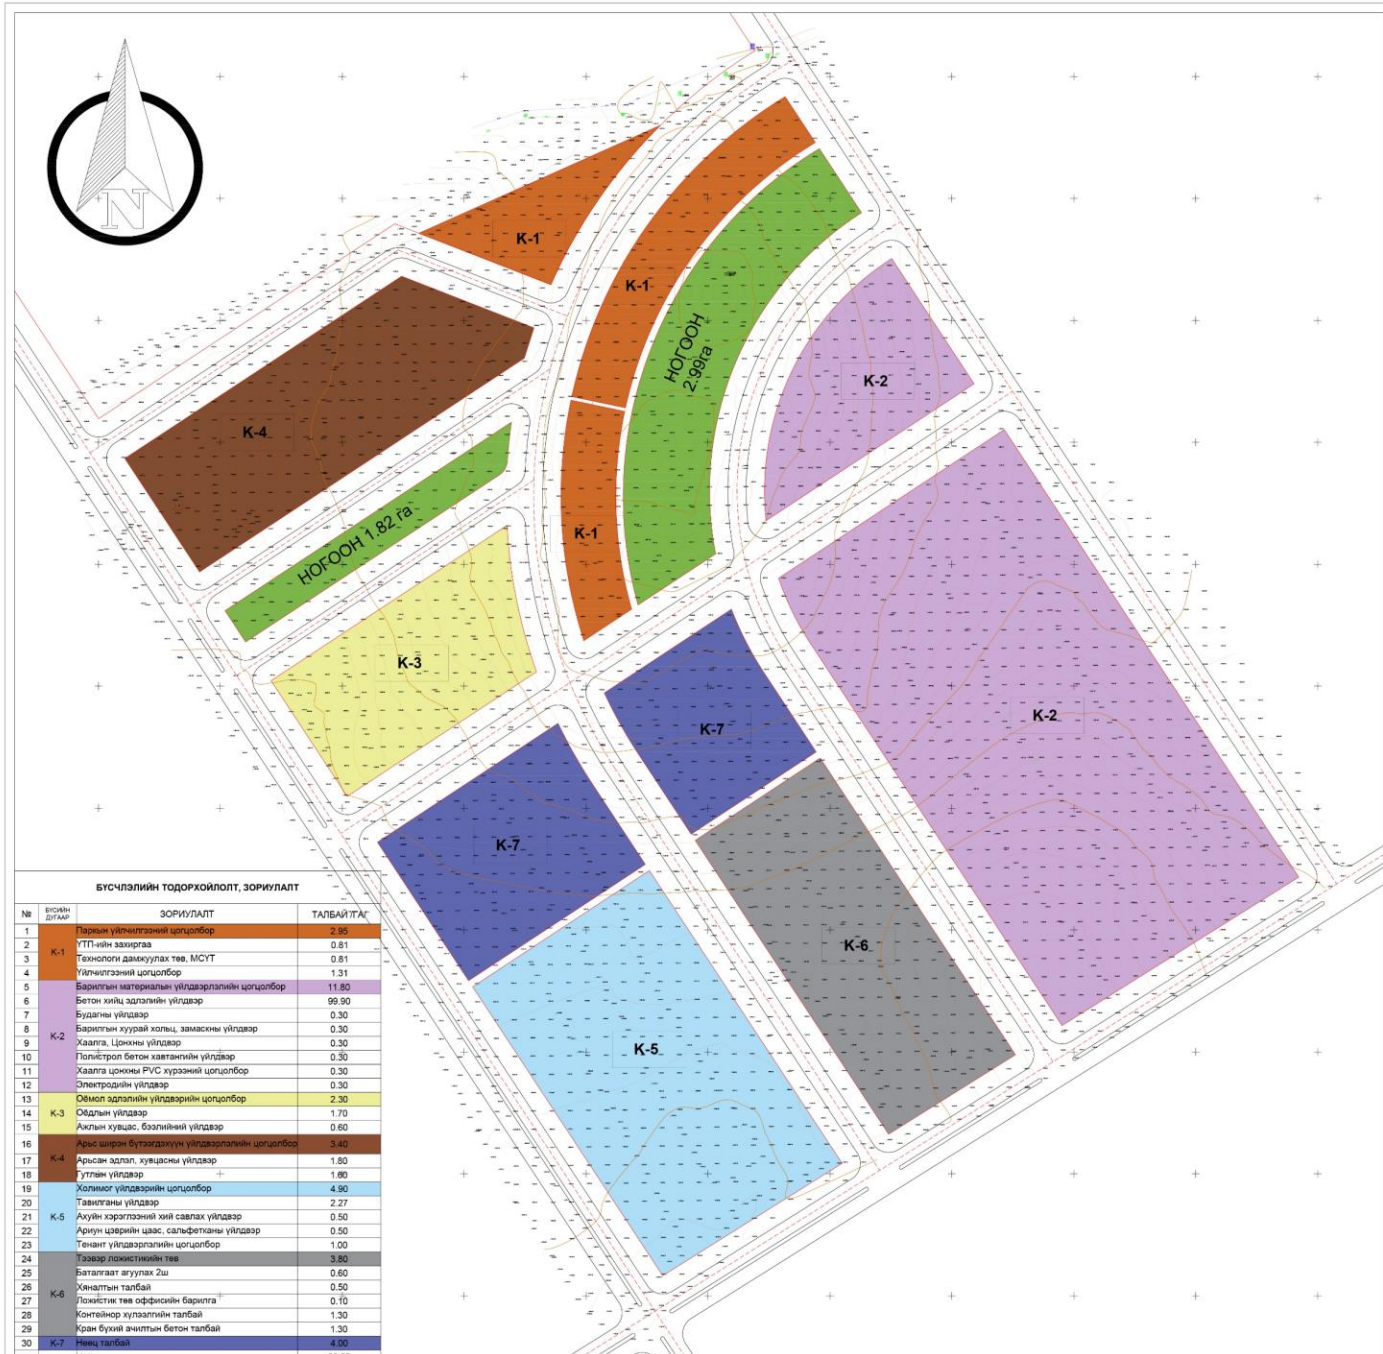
N

K-1
K-1
НОГООН 2.99га
K-2
K-4
K-1
НОГООН 1.82 га
K-3
K-7
K-2
K-7
K-6
K-5

БҮСЧЛЭЛИЙН ТОДОРХОЙЛОЛТ, ЗОРИУЛАЛТ

| № | БҮСИЙН ДУГААР | ЗОРИУЛАЛТ | ТАЛБАЙ/ГА/ |
|---|---|---|---|
| 1 | K-1 | Паркын үйлчилгээний цогцолбор | 2.95 |
| 2 | | ҮТП-ийн захиргаа | 0.81 |
| 3 | | Технологи дамжуулах төв, МСҮТ | 0.81 |
| 4 | | Үйлчилгээний цогцолбор | 1.31 |
| 5 | K-2 | Барилгын материалын үйлдвэрлэлийн цогцолбор | 11.80 |
| 6 | | Бетон хийц эдлэлийн үйлдвэр | 99.90 |
| 7 | | Будагны үйлдвэр | 0.30 |
| 8 | | Барилгын хуурай хольц, замаскны үйлдвэр | 0.30 |
| 9 | | Хаалга, Цонхны үйлдвэр | 0.30 |
| 10 | | Полистрол бетон хавтангийн үйлдвэр | 0.30 |
| 11 | | Хаалга цонхны PVC хүрээний цогцолбор | 0.30 |
| 12 | | Электродийн үйлдвэр | 0.30 |
| 13 | K-3 | Оёмол эдлэлийн үйлдвэрийн цогцолбор | 2.30 |
| 14 | | Оёдлын үйлдвэр | 1.70 |
| 15 | | Ажлын хувцас, бээлийний үйлдвэр | 0.60 |
| 16 | K-4 | Арьс шир​эн бүтээгдэхүүн үйлдвэрлэлийн цогцолбор | 3.40 |
| 17 | | Арьсан эдлэл, хувцасны үйлдвэр | 1.80 |
| 18 | | Гутлын үйлдвэр | 1.60 |
| 19 | K-5 | Холимог үйлдвэрийн цогцолбор | 4.90 |
| 20 | | Тавилгаңы үйлдвэр | 2.27 |
| 21 | | Ахуйн хэрэглээний хий савлах үйлдвэр | 0.50 |
| 22 | | Ариун цэврийн цаас, сальфеткаы үйлдвэр | 0.50 |
| 23 | | Тенант үйлдвэрлэлийн цогцолбор | 1.00 |
| 24 | K-6 | Тээвэр ложистикийн төв | 3.80 |
| 25 | | Баталгаат агуулах 2ш | 0.60 |
| 26 | | Хяналтын талбай | 0.50 |
| 27 | | Ложистик төв оффисийн барилга | 0.10 |
| 28 | | Контейнор хүлээлгийн талбай | 1.30 |
| 29 | | Кран бүхий ачилтын бетон талбай | 1.30 |
| 30 | K-7 | Нөөц талбай | 4.00 |